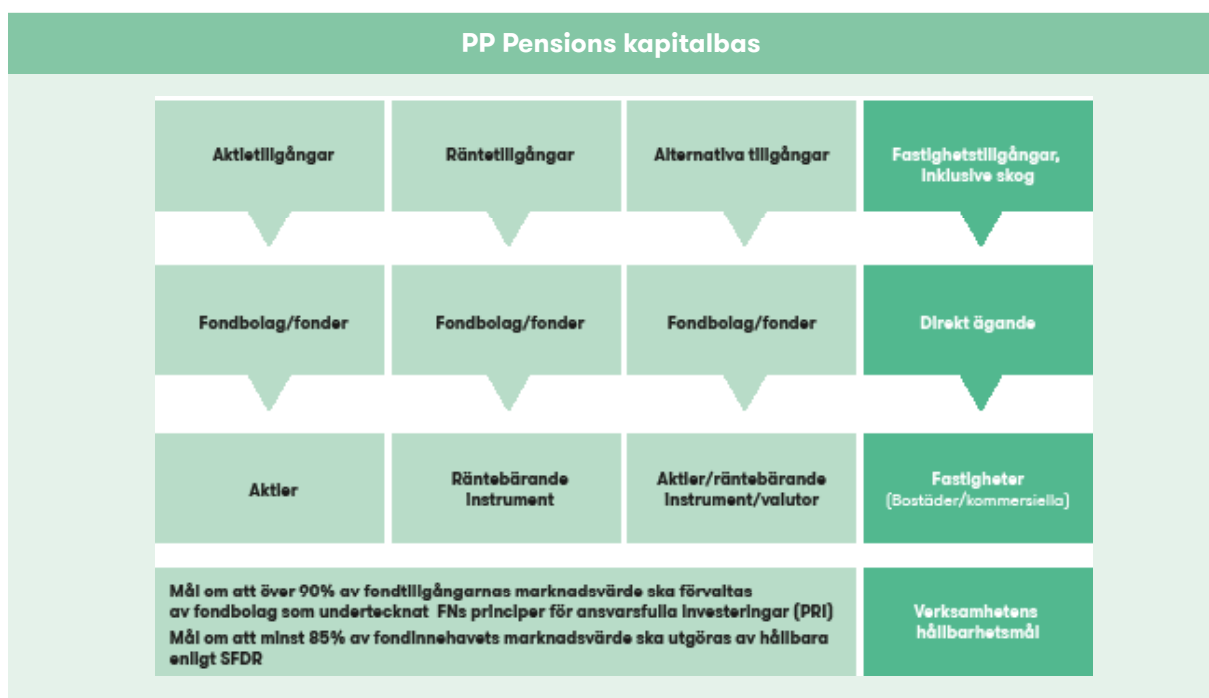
PP Pensions kapitalbas

Aktietillgångar

Räntetillgångar

Alternativa tillgångar

Fastighetstillgångar, inklusive skog

Fondbolag/fonder

Fondbolag/fonder

Fondbolag/fonder

Direkt ägande

Aktier

Räntebärande instrument

Aktier/räntebärande instrument/valutor

Fastigheter (Bostäder/kommersiella)

Mål om att över 90% av fondtillgångarnas marknadsvärde ska förvaltas av fondbolag som undertecknat FNs principer för ansvarsfulla investeringar (PRI)

Mål om att minst 85% av fondinnehavets marknadsvärde ska utgöras av hållbara enligt SFDR

Verksamhetens hållbarhetsmål